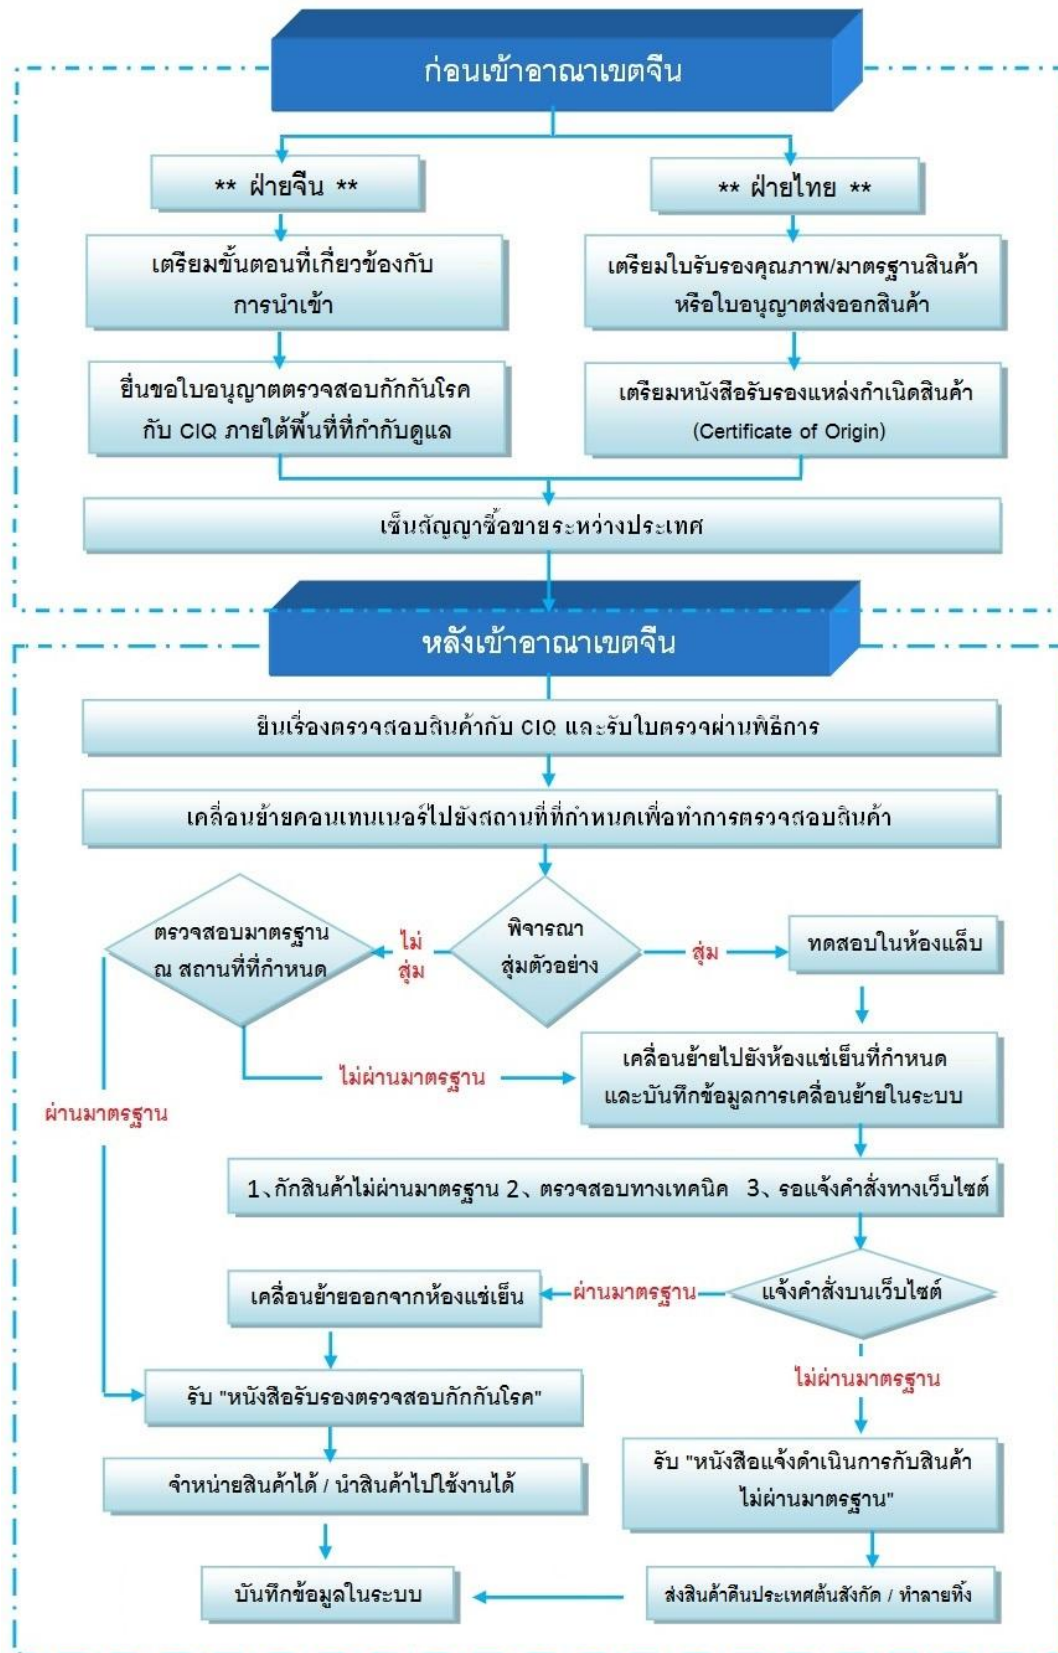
ก่อนเข้าอาณาเขตจีน

** ฝ่ายจีน **

** ฝ่ายไทย **

เตรียมขั้นตอนที่เกี่ยวข้องกับการนำเข้า

เตรียมใบรับรองคุณภาพ/มาตรฐานสินค้า หรือใบอนุญาตส่งออกสินค้า

ยื่นขอใบอนุญาตตรวจสอบกักกันโรค กับ CIQ ภายใต้พื้นที่ที่กำกับดูแล

เตรียมหนังสือรับรองแหล่งกำเนิดสินค้า (Certificate of Origin)

เซ็นสัญญาซื้อขายระหว่างประเทศ

หลังเข้าอาณาเขตจีน

ยื่นเรื่องตรวจสอบสินค้ากับ CIQ และรับใบตรวจผ่านพิธีการ

เคลื่อนย้ายคอนเทนเนอร์ไปยังสถานที่ที่กำหนดเพื่อทำการตรวจสอบสินค้า

ตรวจสอบมาตรฐาน ณ สถานที่ที่กำหนด

ไม่สุ่ม

พิจารณาสุ่มตัวอย่าง

สุ่ม

ทดสอบในห้องแล็บ

ไม่ผ่านมาตรฐาน

เคลื่อนย้ายไปยังห้องแช่เย็นที่กำหนด และบันทึกข้อมูลการเคลื่อนย้ายในระบบ

ผ่านมาตรฐาน

1、กักสินค้าไม่ผ่านมาตรฐาน 2、ตรวจสอบทางเทคนิค 3、รอแจ้งคำสั่งทางเว็บไซต์

เคลื่อนย้ายออกจากห้องแช่เย็น

ผ่านมาตรฐาน

แจ้งคำสั่งบนเว็บไซต์

ไม่ผ่านมาตรฐาน

รับ "หนังสือรับรองตรวจสอบกักกันโรค"

จำหน่ายสินค้าได้ / นำสินค้าไปใช้งานได้

รับ "หนังสือแจ้งดำเนินการกับสินค้าไม่ผ่านมาตรฐาน"

บันทึกข้อมูลในระบบ

ส่งสินค้าคืนประเทศต้นสังกัด / ทำลายทิ้ง